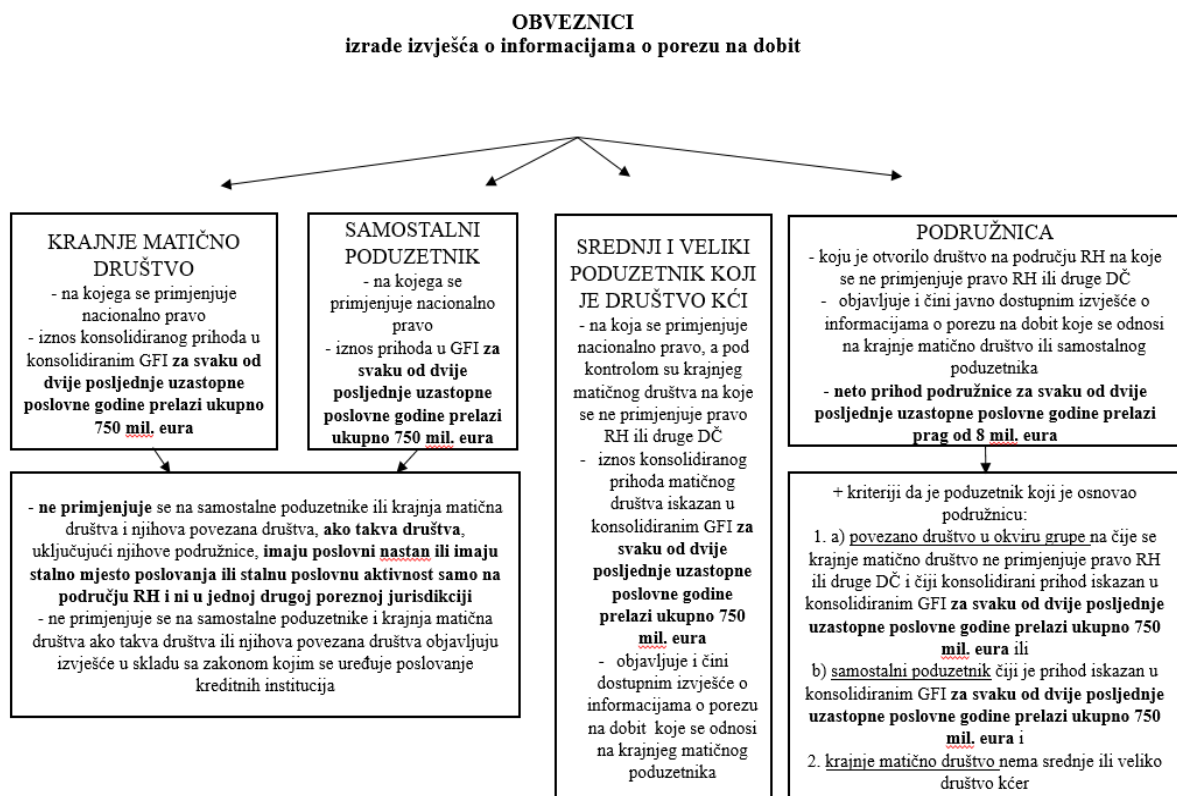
OBVEZNICI
izrade izvješća o informacijama o porezu na dobit

KRAJNJE MATIČNO DRUŠTVO
- na kojega se primjenjuje nacionalno pravo
- iznos konsolidiranog prihoda u konsolidiranim GFI za svaku od dvije posljednje uzastopne poslovne godine prelazi ukupno 750 mil. eura

SAMOSTALNI PODUZETNIK
- na kojega se primjenjuje nacionalno pravo
- iznos prihoda u GFI za svaku od dvije posljednje uzastopne poslovne godine prelazi ukupno 750 mil. eura

- ne primjenjuje se na samostalne poduzetnike ili krajnja matična društva i njihova povezana društva, ako takva društva, uključujući njihove podružnice, imaju poslovni nastan ili imaju stalno mjesto poslovanja ili stalnu poslovnu aktivnost samo na području RH i ni u jednoj drugoj poreznoj jurisdikciji
- ne primjenjuje se na samostalne poduzetnike i krajnja matična društva ako takva društva ili njihova povezana društva objavljuju izvješće u skladu sa zakonom kojim se uređuje poslovanje kreditnih institucija

SREDNJI I VELIKI PODUZETNIK KOJI JE DRUŠTVO KĆI
- na koja se primjenjuje nacionalno pravo, a pod kontrolom su krajnjeg matičnog društva na koje se ne primjenjuje pravo RH ili druge DČ
- iznos konsolidiranog prihoda matičnog društva iskazan u konsolidiranim GFI za svaku od dvije posljednje uzastopne poslovne godine prelazi ukupno 750 mil. eura
- objavljuje i čini dostupnim izvješće o informacijama o porezu na dobit koje se odnosi na krajnjeg matičnog poduzetnika

PODRUŽNICA
- koju je otvorilo društvo na području RH na koje se ne primjenjuje pravo RH ili druge DČ
- objavljuje i čini javno dostupnim izvješće o informacijama o porezu na dobit koje se odnosi na krajnje matično društvo ili samostalnog poduzetnika
- neto prihod podružnice za svaku od dvije posljednje uzastopne poslovne godine prelazi prag od 8 mil. eura

+ kriteriji da je poduzetnik koji je osnovao podružnicu:
1. a) povezano društvo u okviru grupe na čije se krajnje matično društvo ne primjenjuje pravo RH ili druge DČ i čiji konsolidirani prihod iskazan u konsolidiranim GFI za svaku od dvije posljednje uzastopne poslovne godine prelazi ukupno 750 mil. eura ili
b) samostalni poduzetnik čiji je prihod iskazan u konsolidiranim GFI za svaku od dvije posljednje uzastopne poslovne godine prelazi ukupno 750 mil. eura i
2. krajnje matično društvo nema srednje ili veliko društvo kćer